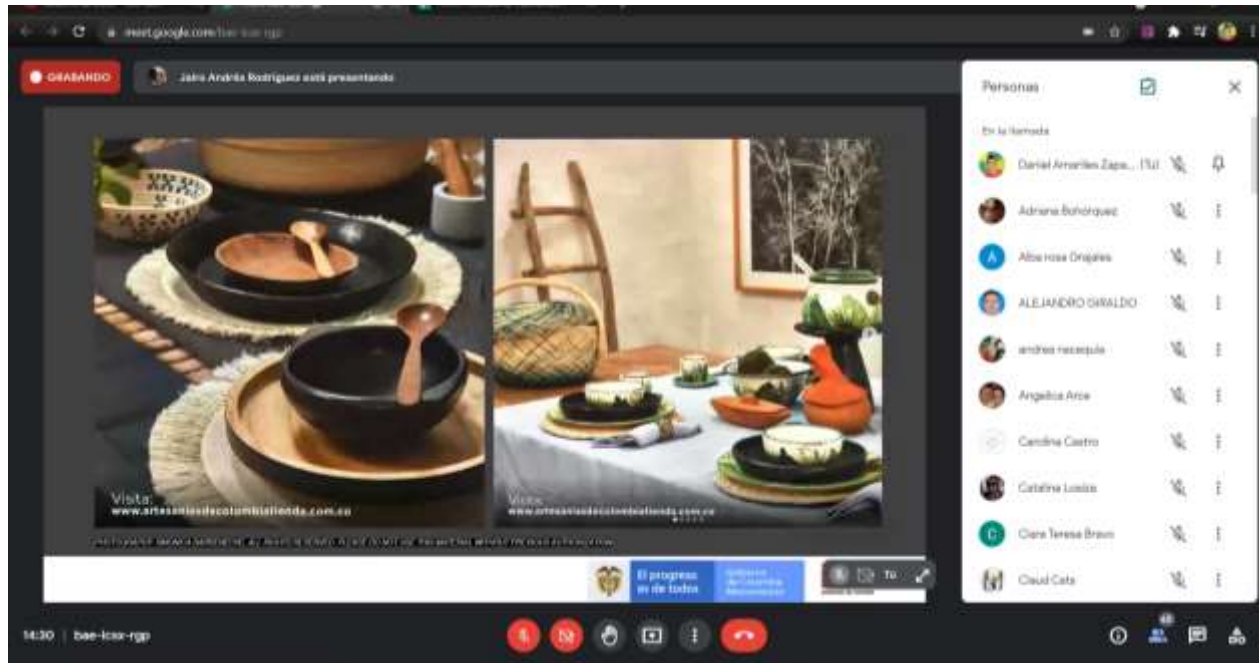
meet.google.com/bae-lcsx-rgp

GRABANDO

Jairo Andrés Rodríguez está presentando

Visita:
www.artesaniasdecolombiatienda.com.co

Visita:
www.artesaniasdecolombiatienda.com.co

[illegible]

El progreso es de todos

Gobierno de Colombia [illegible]

Personas

En la llamada

Daniel Amariles Zapa... (Tú)

Adriana Bohorquez

Alba rosa Orejales

ALEJANDRO GIRALDO

andrea racaquis

Angelica Arce

Carolina Castro

Catalina Loaiza

Clara Teresa Bravo

Claud Cata

14:30 | bae-lcsx-rgp